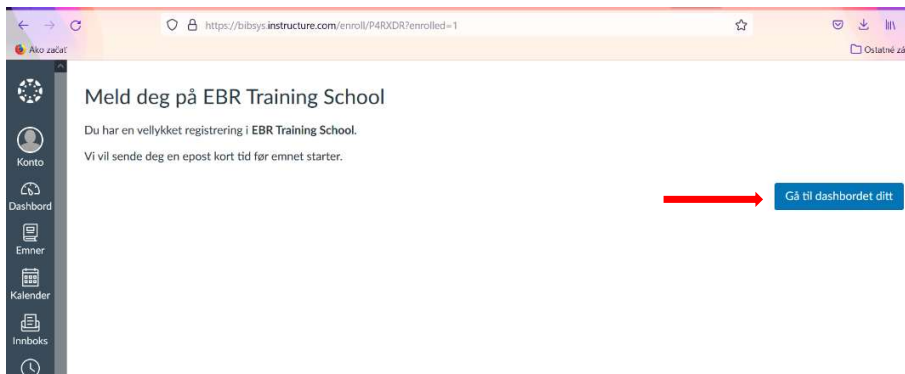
https://bibsys.instructure.com/enroll/P4RXDR?enrolled=1

Ako začať

Ostatné zá

Konto
Dashbord
Emner
Kalender
Innboks

Meld deg på EBR Training School

Du har en vellykket registrering i EBR Training School.

Vi vil sende deg en epost kort tid før emnet starter.

Gå til dashbordet ditt